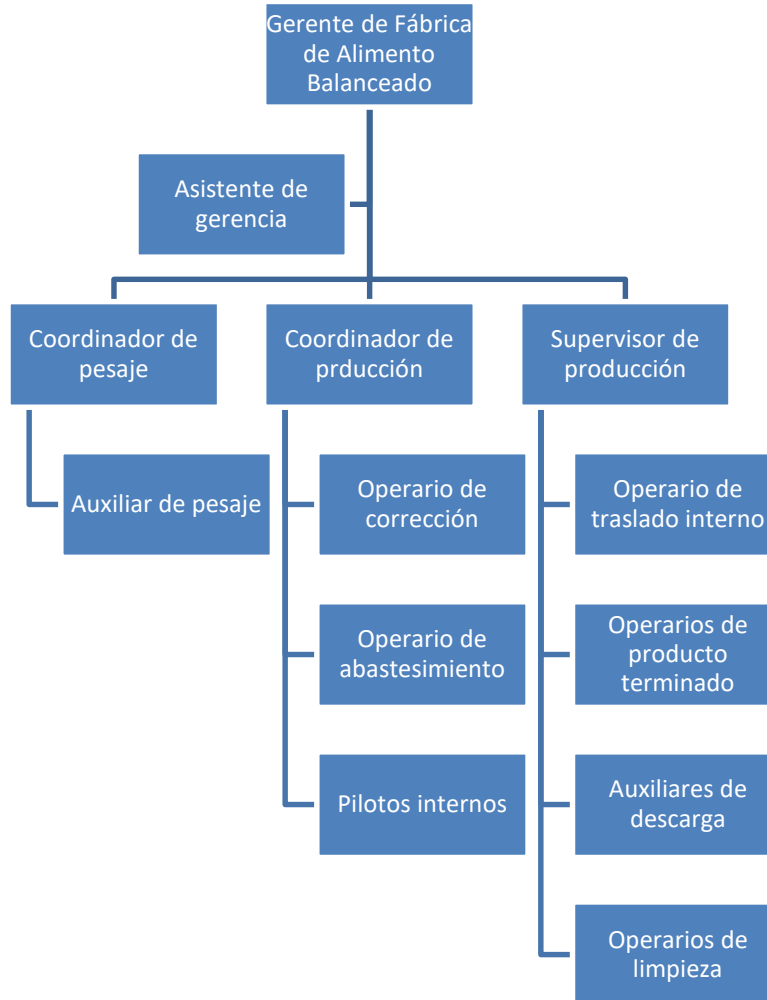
Gerente de Fábrica de Alimento Balanceado

Asistente de gerencia

Coordinador de pesaje

Coordinador de prducción

Supervisor de producción

Auxiliar de pesaje

Operario de corrección

Operario de abastesimiento

Pilotos internos

Operario de traslado interno

Operarios de producto terminado

Auxiliares de descarga

Operarios de limpieza